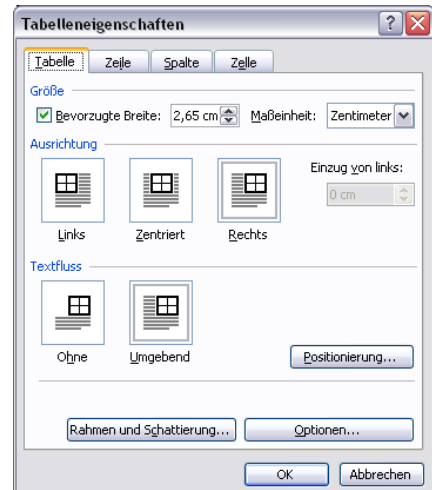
Tabelleneigenschaften

Tabelle | Zeile | Spalte | Zelle

Größe

Bevorzugte Breite: 2,65 cm Maßeinheit: Zentimeter

Ausrichtung

Einzug von links:

0 cm

Links

Zentriert

Rechts

Textfluss

Ohne

Umgebend

Positionierung...

Rahmen und Schattierung...

Optionen...

OK

Abbrechen